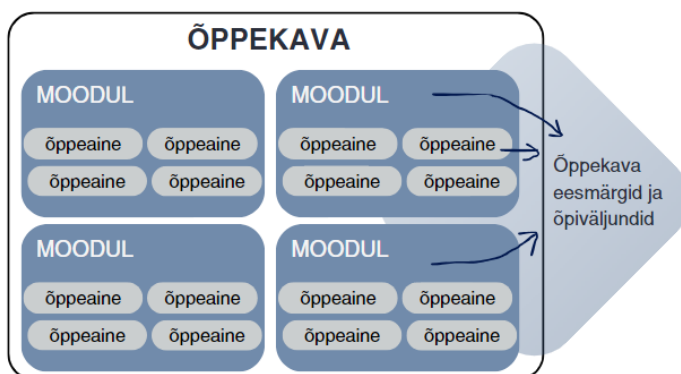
ÕPPEKAVA

MOODUL
õppeaine õppeaine
õppeaine õppeaine

MOODUL
õppeaine õppeaine
õppeaine õppeaine

MOODUL
õppeaine õppeaine
õppeaine õppeaine

MOODUL
õppeaine õppeaine
õppeaine õppeaine

Õppekava eesmärgid ja õpiväljundid